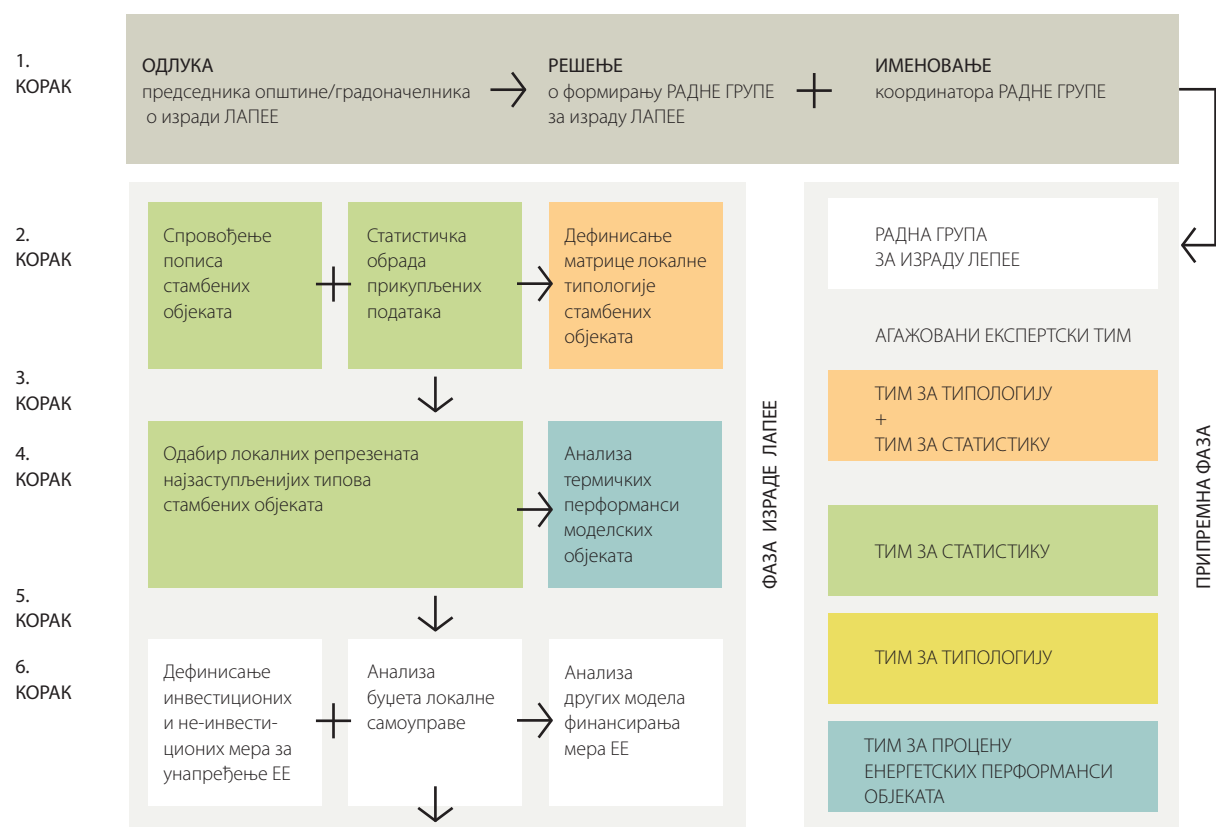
1.
КОРАК

ОДЛУКА
председника општине/градоначелника о изради ЛАПЕЕ

РЕШЕЊЕ
о формирању РАДНЕ ГРУПЕ за израду ЛАПЕЕ

+

ИМЕНОВАЊЕ
координатора РАДНЕ ГРУПЕ

2.
КОРАК

Спровођење пописа стамбених објеката

+

Статистичка обрада прикупљених података

Дефинисање матрице локалне типологије стамбених објеката

3.
КОРАК

4.
КОРАК

Одабир локалних репрезената најзаступљенијих типова стамбених објеката

Анализа термичких перформанси моделских објеката

5.
КОРАК

6.
КОРАК

Дефинисање инвестиционих и не-инвестиционих мера за унапређење ЕЕ

+

Анализа буџета локалне самоуправе

Анализа других модела финансирања мера ЕЕ

ФАЗА ИЗРАДЕ ЛАПЕЕ

РАДНА ГРУПА
ЗА ИЗРАДУ ЛЕПЕЕ

АГАЖОВАНИ ЕКСПЕРТСКИ ТИМ

ТИМ ЗА ТИПОЛОГИЈУ
+
ТИМ ЗА СТАТИСТИКУ

ТИМ ЗА СТАТИСТИКУ

ТИМ ЗА ТИПОЛОГИЈУ

ТИМ ЗА ПРОЦЕНУ ЕНЕРГЕТСКИХ ПЕРФОРМАНСИ ОБЈЕКАТА

ПРИПРЕМНА ФАЗА